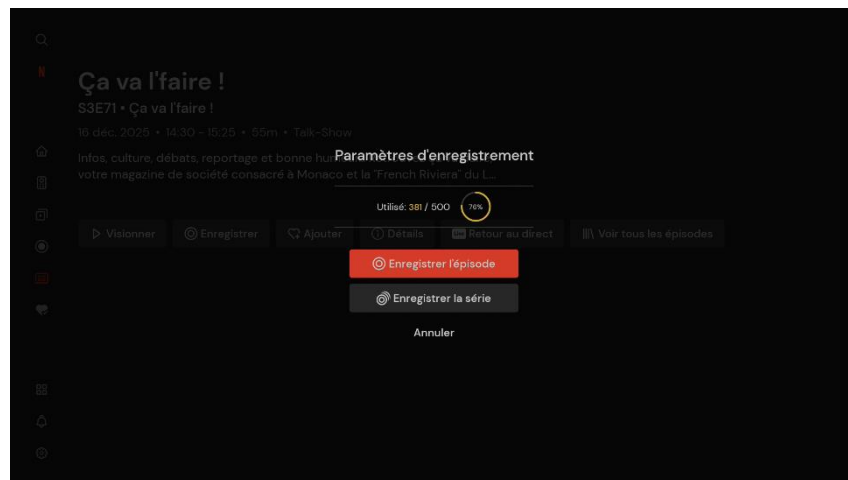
Ça va l'faire !

S3E71 • Ça va l'faire !

16 déc. 2025 • 14:30 - 15:25 • 55m • Talk-Show

Infos, culture, débats, reportage et bonne hu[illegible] votre magazine de société consacré à Monaco et la "French Riviera" du L...

Visionner
Enregistrer
Ajouter
Détails
Retour au direct
Voir tous les épisodes

Paramètres d'enregistrement

Utilisé: 381 / 500
76%

Enregistrer l'épisode

Enregistrer la série

Annuler